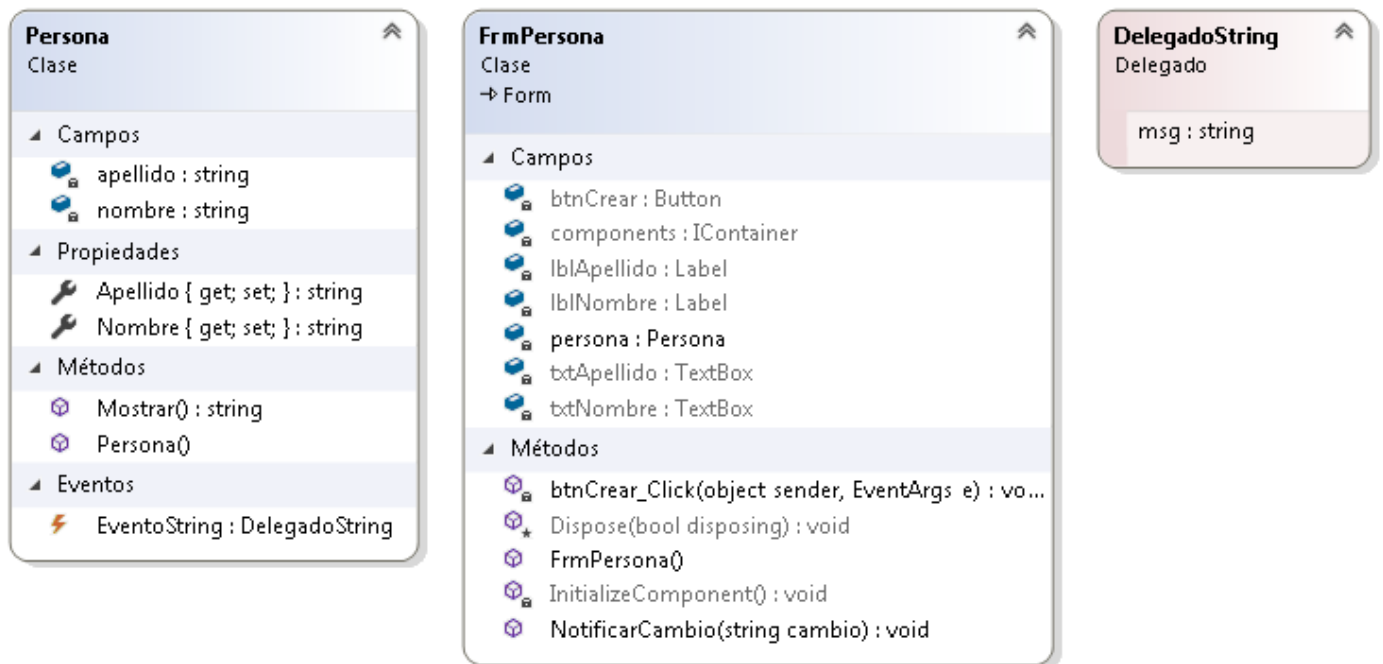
Persona
Clase

Campos
apellido : string
nombre : string
Propiedades
Apellido { get; set; } : string
Nombre { get; set; } : string
Métodos
Mostrar() : string
Persona()
Eventos
EventoString : DelegadoString

FrmPersona
Clase
→ Form

Campos
btnCrear : Button
components : IContainer
lblApellido : Label
lblNombre : Label
persona : Persona
txtApellido : TextBox
txtNombre : TextBox
Métodos
btnCrear_Click(object sender, EventArgs e) : vo...
Dispose(bool disposing) : void
FrmPersona()
InitializeComponent() : void
NotificarCambio(string cambio) : void

DelegadoString
Delegado

msg : string